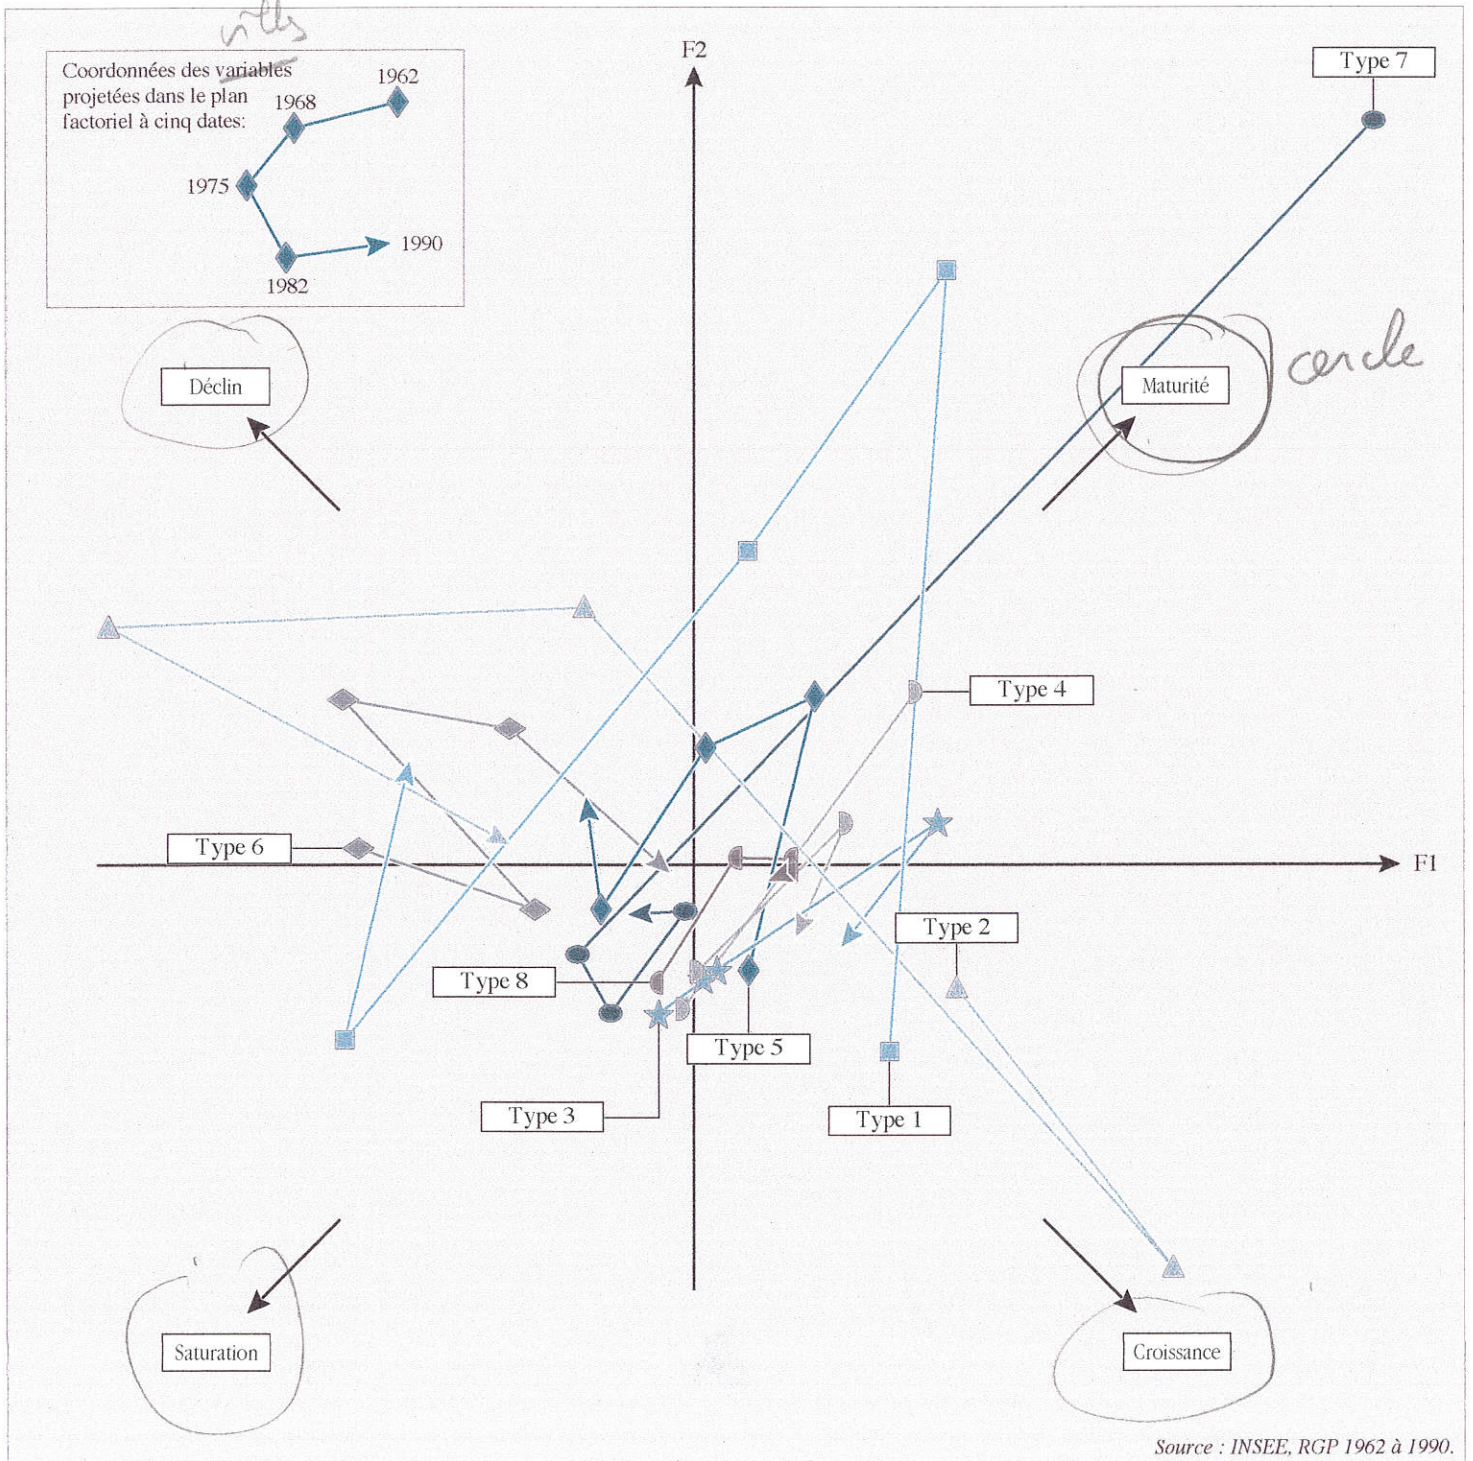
villes

Coordonnées des variables projetées dans le plan factoriel à cinq dates:

1962
1968
1975
1990
1982

F2

Type 7

Déclin

Maturité

cercle

Type 4

Type 6

F1

Type 2

Type 8

Type 5

Type 3

Type 1

Saturation

Croissance

Source : INSEE, RGP 1962 à 1990.